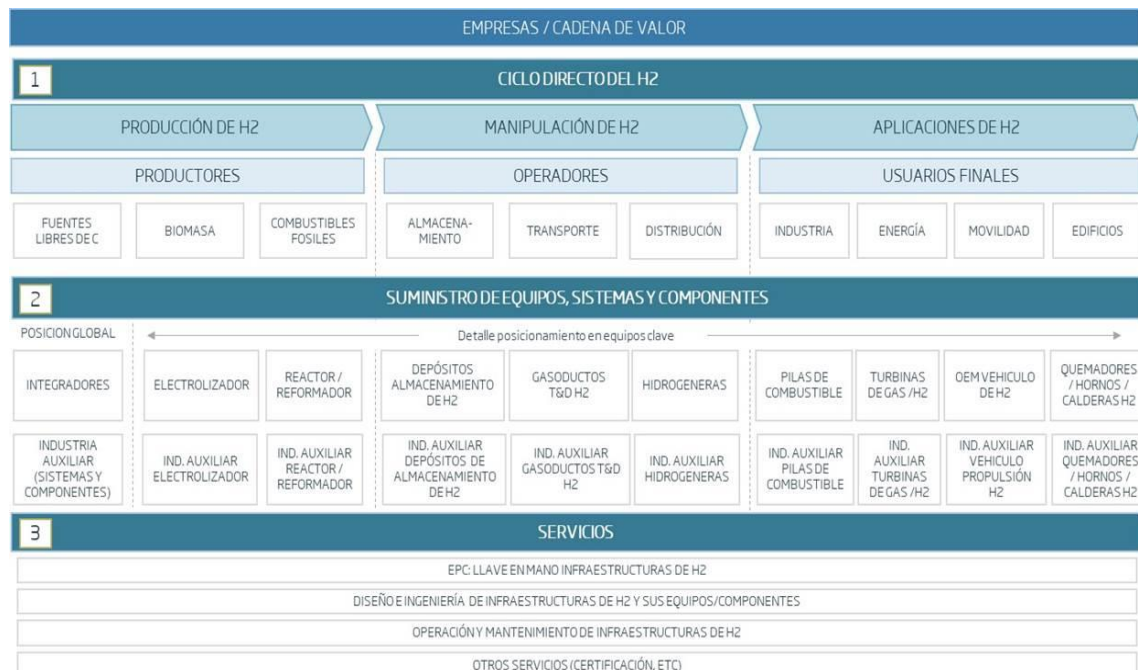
EMPRESAS / CADENA DE VALOR

1

CICLO DIRECTO DEL H2

PRODUCCIÓN DE H2

MANIPULACIÓN DE H2

APLICACIONES DE H2

PRODUCTORES

OPERADORES

USUARIOS FINALES

FUENTES LIBRES DE C

BIOMASA

COMBUSTIBLES FOSILES

ALMACENAMIENTO

TRANSPORTE

DISTRIBUCIÓN

INDUSTRIA

ENERGÍA

MOVILIDAD

EDIFICIOS

2

SUMINISTRO DE EQUIPOS, SISTEMAS Y COMPONENTES

POSICION GLOBAL

Detalle posicionamiento en equipos clave

INTEGRADORES

ELECTROLIZADOR

REACTOR / REFORMADOR

DEPÓSITOS ALMACENAMIENTO DE H2

GASODUCTOS T&D H2

HIDROGENERAS

PILAS DE COMBUSTIBLE

TURBINAS DE GAS / H2

OEM VEHICULO DE H2

QUEMADORES / HORNOS / CALDERAS H2

INDUSTRIA AUXILIAR (SISTEMAS Y COMPONENTES)

IND. AUXILIAR ELECTROLIZADOR

IND. AUXILIAR REACTOR / REFORMADOR

IND. AUXILIAR DEPÓSITOS DE ALMACENAMIENTO DE H2

IND. AUXILIAR GASODUCTOS T&D H2

IND. AUXILIAR HIDROGENERAS

IND. AUXILIAR PILAS DE COMBUSTIBLE

IND. AUXILIAR TURBINAS DE GAS / H2

IND. AUXILIAR VEHICULO PROPULSIÓN H2

IND. AUXILIAR QUEMADORES / HORNOS / CALDERAS H2

3

SERVICIOS

EPC: LLAVE EN MANO INFRAESTRUCTURAS DE H2

DISEÑO E INGENIERÍA DE INFRAESTRUCTURAS DE H2 Y SUS EQUIPOS/COMPONENTES

OPERACIÓN Y MANTENIMIENTO DE INFRAESTRUCTURAS DE H2

OTROS SERVICIOS (CERTIFICACIÓN, ETC)